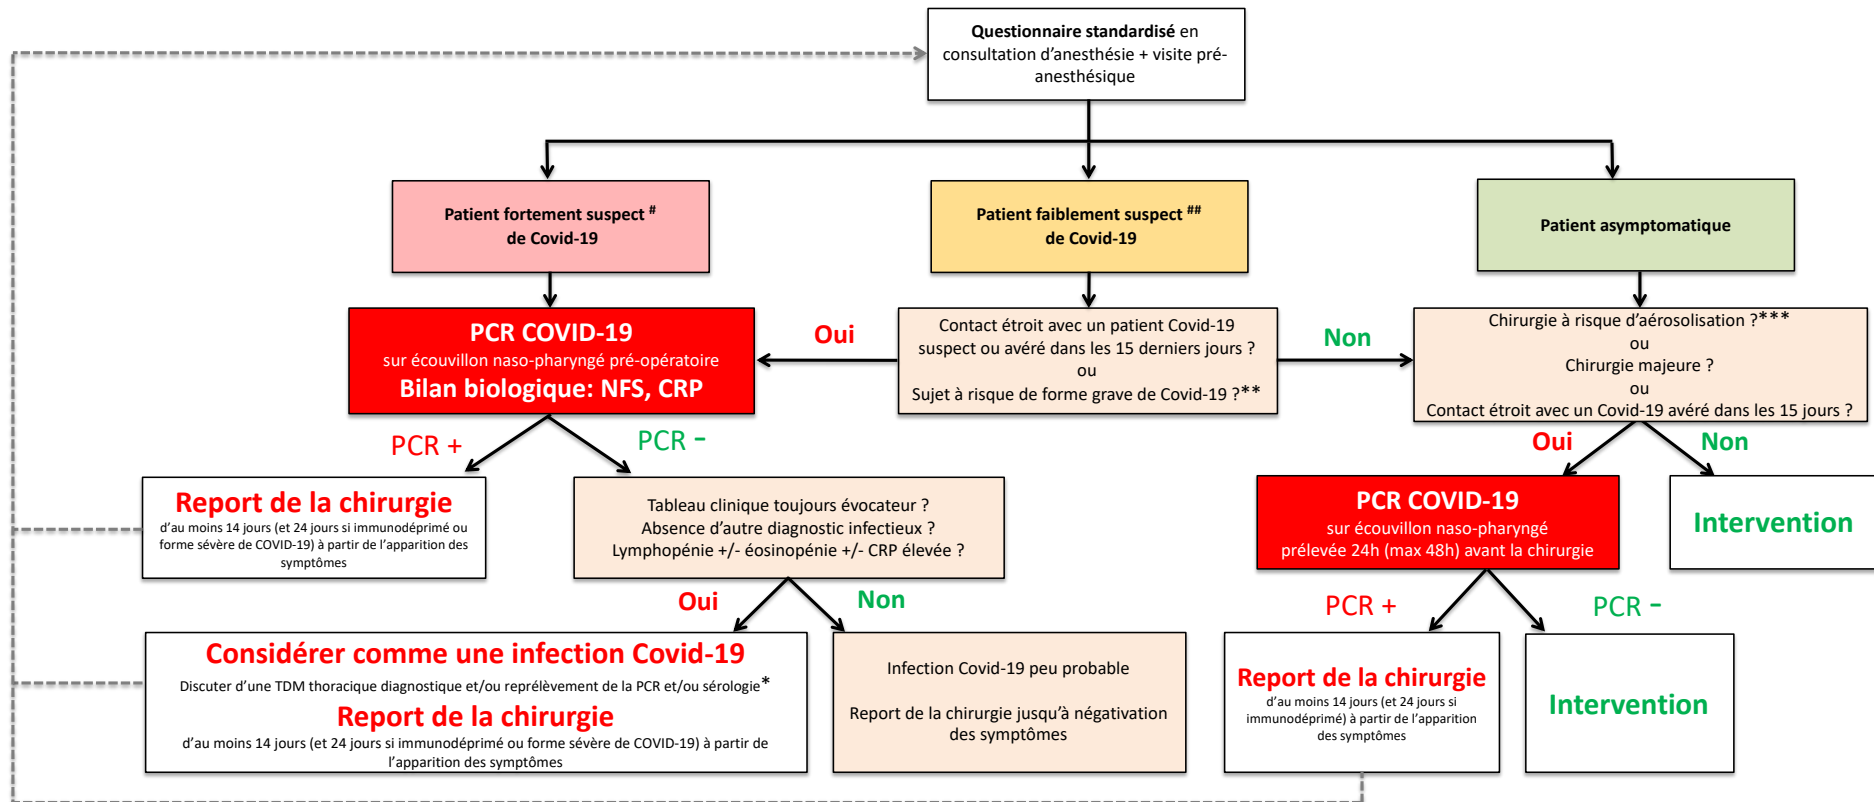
**Questionnaire standardisé** en consultation d'anesthésie + visite pré-anesthésique

**Patient fortement suspect $^{\#}$ de Covid-19**

**Patient faiblement suspect $^{\#\#}$ de Covid-19**

**Patient asymptomatique**

**PCR COVID-19**
sur écouvillon naso-pharyngé pré-opératoire
**Bilan biologique: NFS, CRP**

Oui

Contact étroit avec un patient Covid-19 suspect ou avéré dans les 15 derniers jours ?
ou
Sujet à risque de forme grave de Covid-19 ?**

Non

Chirurgie à risque d'aérosolisation ?***
ou
Chirurgie majeure ?
ou
Contact étroit avec un Covid-19 avéré dans les 15 jours ?

PCR +

PCR -

**Report de la chirurgie**
d'au moins 14 jours (et 24 jours si immunodéprimé ou forme sévère de COVID-19) à partir de l'apparition des symptômes

Tableau clinique toujours évocateur ?
Absence d'autre diagnostic infectieux ?
Lymphopénie +/- éosinopénie +/- CRP élevée ?

Oui

Non

**PCR COVID-19**
sur écouvillon naso-pharyngé prélevée 24h (max 48h) avant la chirurgie

**Intervention**

Oui

Non

**Considérer comme une infection Covid-19**
Discuter d'une TDM thoracique diagnostique et/ou reprélèvement de la PCR et/ou sérologie*
**Report de la chirurgie**
d'au moins 14 jours (et 24 jours si immunodéprimé ou forme sévère de COVID-19) à partir de l'apparition des symptômes

Infection Covid-19 peu probable

Report de la chirurgie jusqu'à négativation des symptômes

PCR +

PCR -

**Report de la chirurgie**
d'au moins 14 jours (et 24 jours si immunodéprimé) à partir de l'apparition des symptômes

**Intervention**